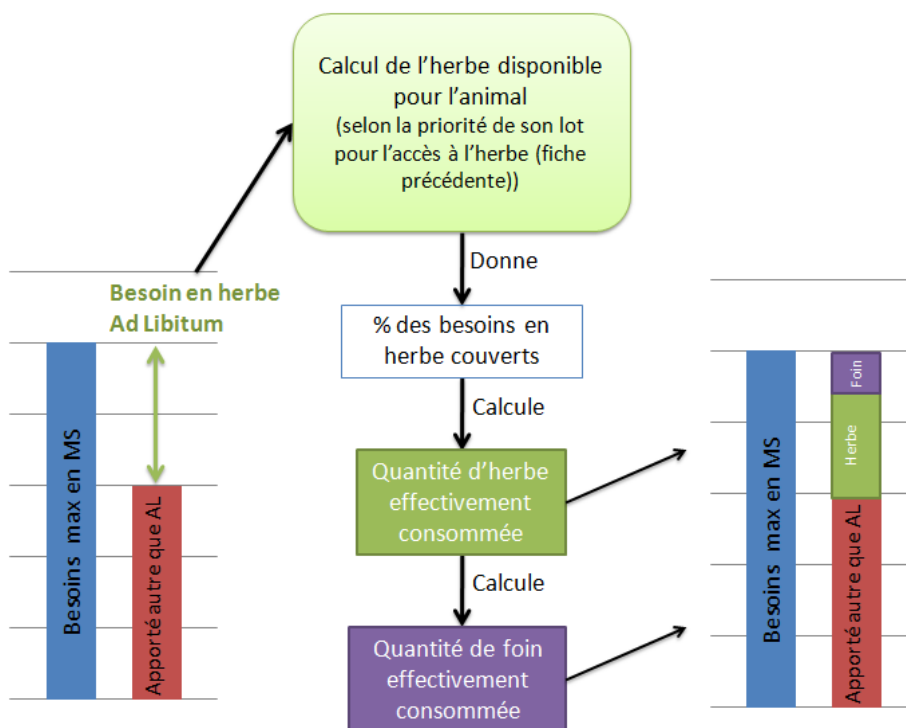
Calcul de l'herbe disponible pour l'animal
(selon la priorité de son lot pour l'accès à l'herbe (fiche précédente))

Donne

% des besoins en herbe couverts

Calcule

Quantité d'herbe effectivement consommée

Calcule

Quantité de foin effectivement consommée

Besoin en herbe Ad Libitum

Besoins max en MS

Apporté autre que AL

Besoins max en MS

Apporté autre que AL

Herbe

Foin